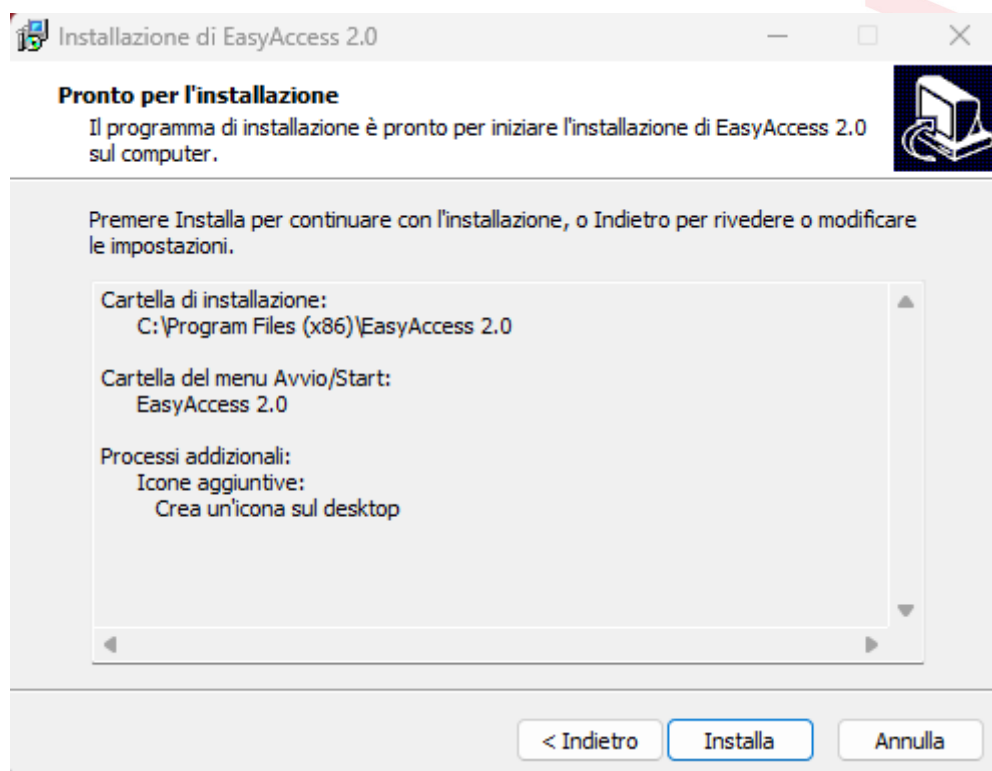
Installazione di EasyAccess 2.0

Pronto per l'installazione
Il programma di installazione è pronto per iniziare l'installazione di EasyAccess 2.0 sul computer.

Premere Installa per continuare con l'installazione, o Indietro per rivedere o modificare le impostazioni.

Cartella di installazione:
C:\Program Files (x86)\EasyAccess 2.0

Cartella del menu Avvio/Start:
EasyAccess 2.0

Processi addizionali:
Icone aggiuntive:
Crea un'icona sul desktop

< Indietro
Installa
Annulla